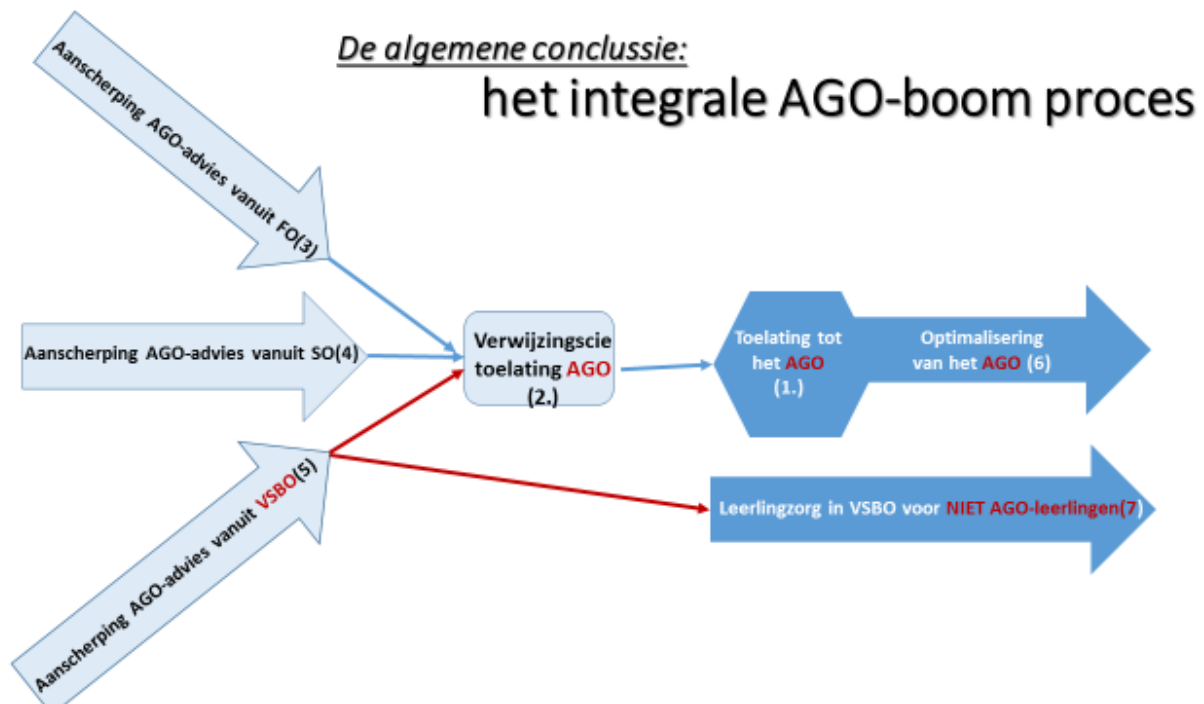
De algemene conclussie:

het integrale AGO-boom proces

Aanscherping AGO-advies vanuit FO(3)

Aanscherping AGO-advies vanuit SO(4)

Aanscherping AGO-advies vanuit VSBO(5)

Verwijzingscie toelating AGO (2.)

Toelating tot het AGO (1.)

Optimalisering van het AGO (6)

Leerlingzorg in VSBO voor NIET AGO-leerlingen(7)